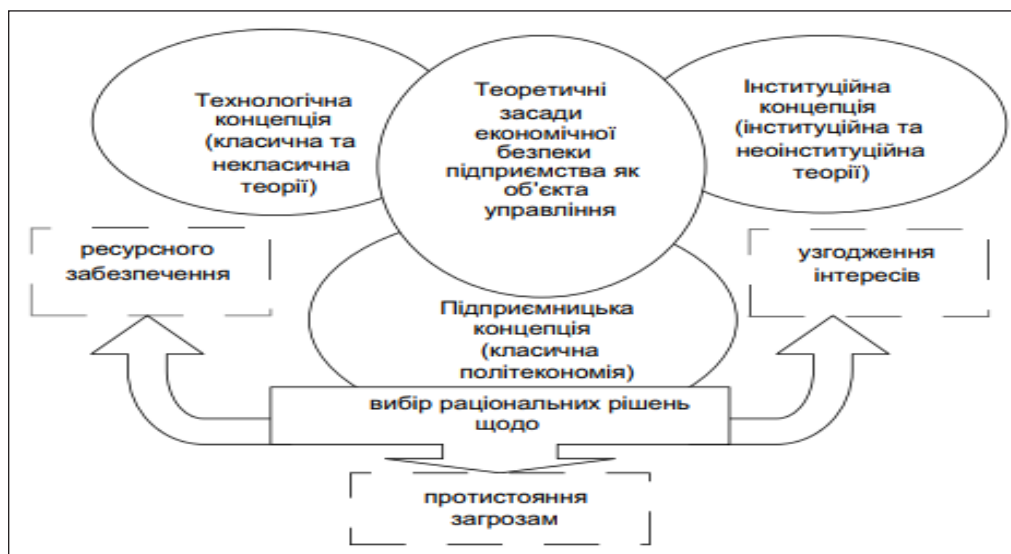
Технологічна концепція (класична та некласична теорії)

Теоретичні засади економічної безпеки підприємства як об'єкта управління

Інституційна концепція (інституційна та неоінституційна теорії)

ресурсного забезпечення

узгодження інтересів

Підприємницька концепція (класична політекономія)

вибір раціональних рішень щодо

протистояння загрозам